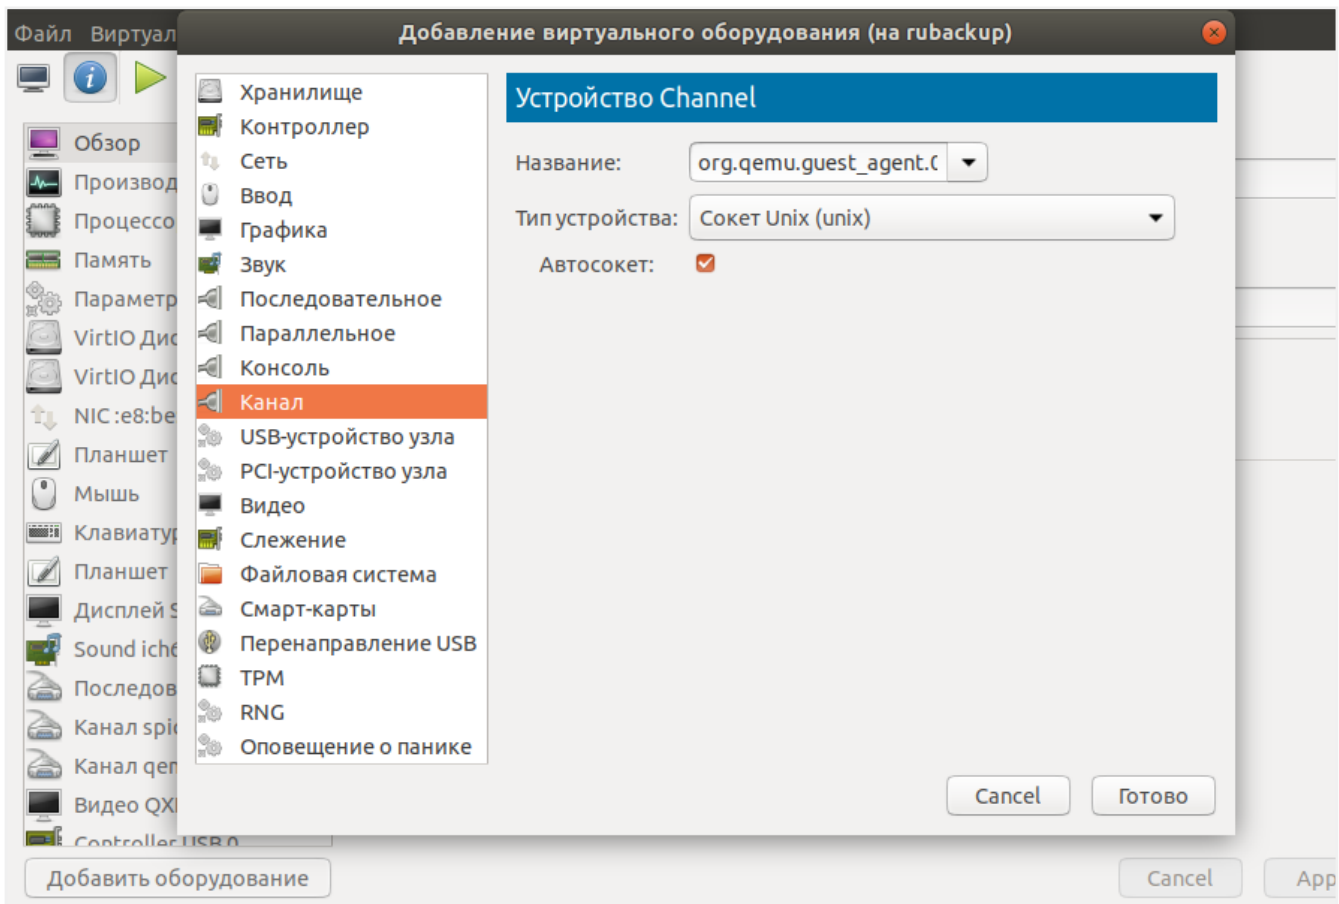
Файл Виртуал

Обзор
Производ
Процессо
Память
Параметр
VirtIO Дис
VirtIO Дис
NIC :e8:be
Планшет
Мышь
Клавиатур
Планшет
Дисплей S
Sound ich6
Последов
Канал spic
Канал qem
Видео QXL
Controller USB 0

Добавить оборудование

Cancel
App

Добавление виртуального оборудования (на rubackup)

Хранилище
Контроллер
Сеть
Ввод
Графика
Звук
Последовательное
Параллельное
Консоль
Канал
USB-устройство узла
PCI-устройство узла
Видео
Слежение
Файловая система
Смарт-карты
Перенаправление USB
TPM
RNG
Оповещение о панике

Устройство Channel

Название: org.qemu.guest_agent.(

Тип устройства: Сокет Unix (unix)

Автосокет:

Cancel
Готово